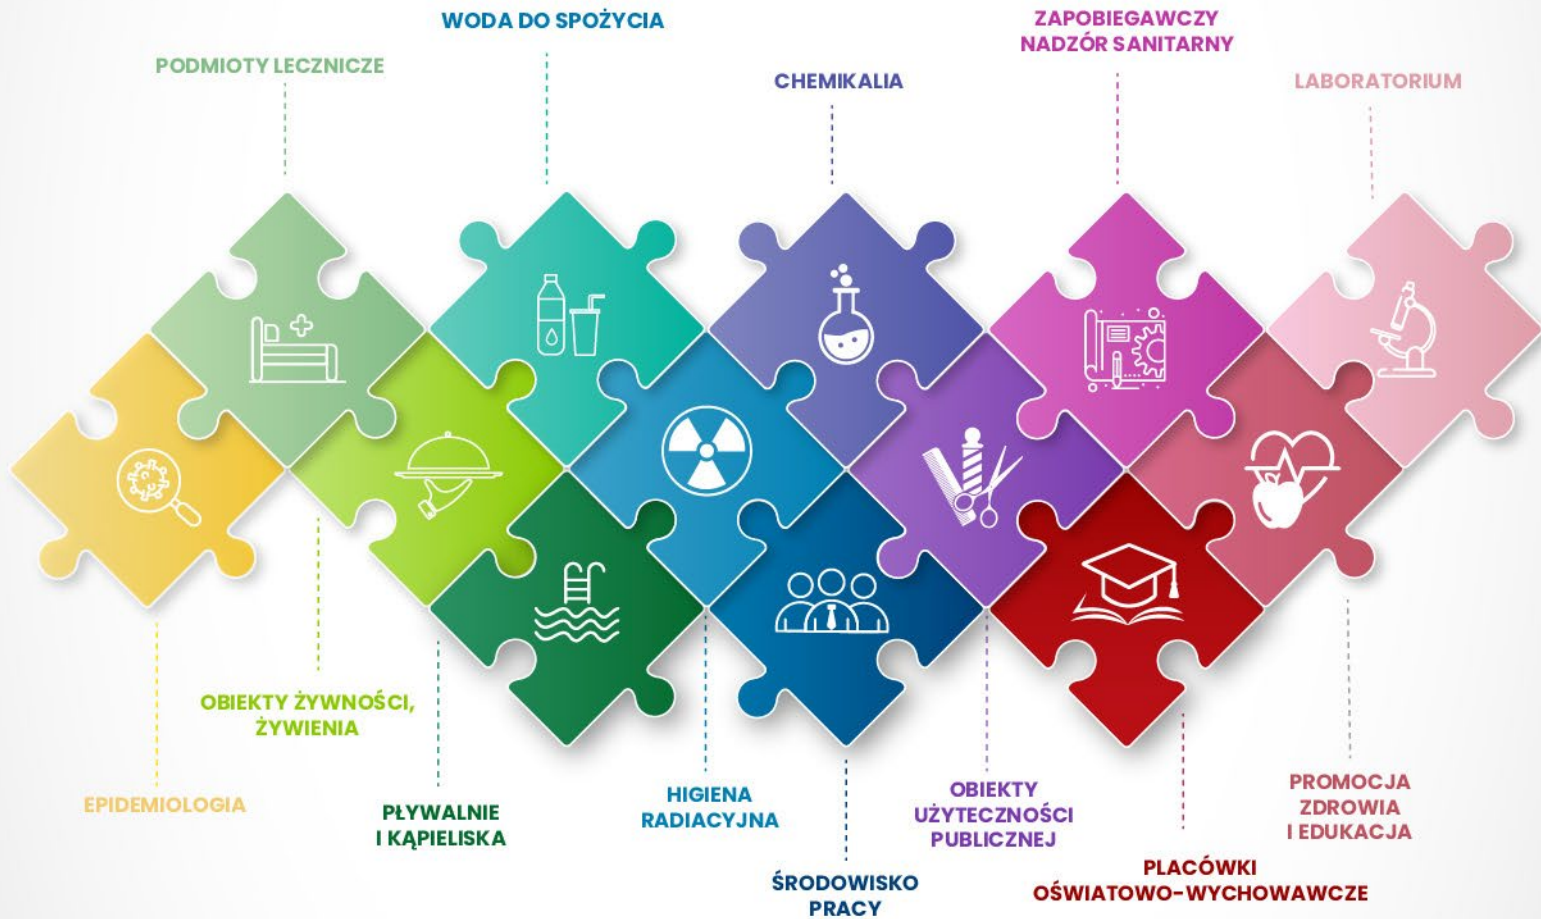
WODA DO SPOŻYCIA

ZAPOBIEGAWCZY NADZÓR SANITARNY

PODMIOTY LECZNICZE

CHEMIKALIA

LABORATORIUM

OBIEKTY ŻYWNOŚCI, ŻYWIENIA

EPIDEMIOLOGIA

PŁYWALNIE I KĄPIELISKA

HIGIENA RADIACYJNA

OBIEKTY UŻYTECZNOŚCI PUBLICZNEJ

PROMOCJA ZDROWIA I EDUKACJA

ŚRODOWISKO PRACY

PLACÓWKI OŚWIATOWO-WYCHOWAWCZE